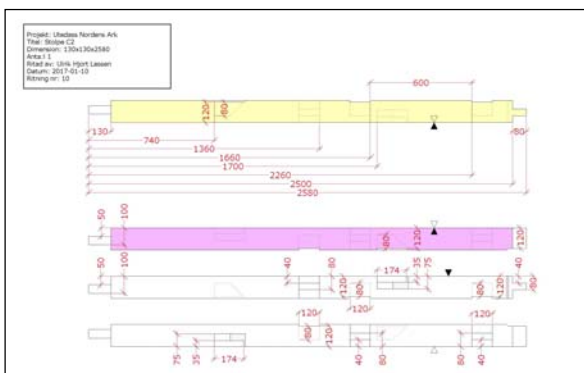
Projekt: Utedass Nordens Ark
Titel: Stolpe C2
Dimension: 130x130x2580
Antal: 1
Ritad av: Ulrik Hjort Lassen
Datum: 2017-01-10
Ritning nr: 10

600
120
80
130
50
740
1360
1660
1700
2260
2500
2580

50
100
80
120
120

50
100
40
80
174
35
75
40
120
80
80
120
80

120
120
80
120
75
35
174
40
80
80
40